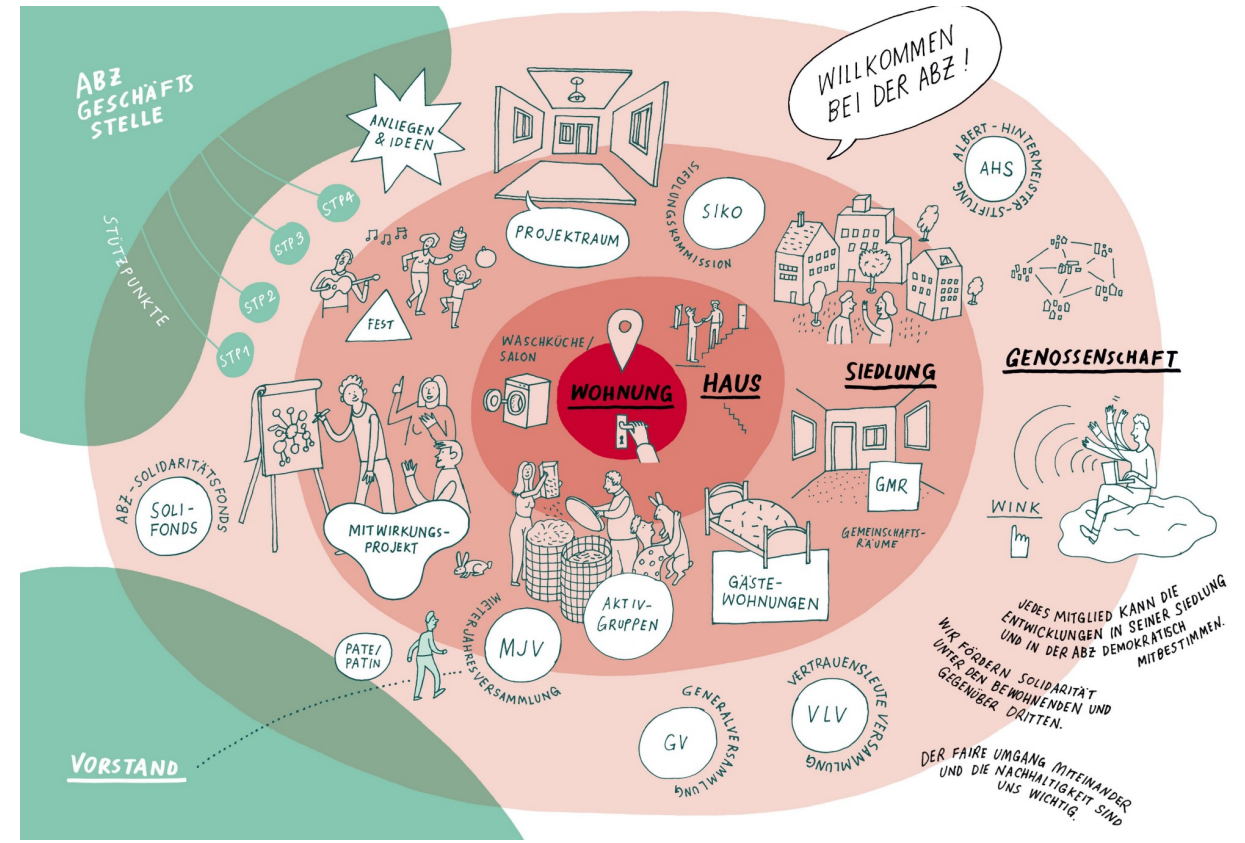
ABZ GESCHÄFTSSTELLE

STÜTZPUNKTE

STP1
STP2
STP3
STP4

ANLIEGEN & IDEEN

PROJEKTRAUM

WILLKOMMEN BEI DER ABZ!

SIEDLUNGSKOMMISSION

SIKO

ALBERT-HINTERMEISTER-STIFTUNG

AHS

FEST

WASCHKÜCHE/SALON

WOHNUNG

HAUS

SIEDLUNG

GENOSSENSCHAFT

ABZ-SOLIDARITÄTSFONDS

SOLI-FONDS

MITWIRKUNGS-PROJEKT

GMR

GEMEINSCHAFTS-RÄUME

WINK

GÄSTE-WOHNUNGEN

AKTIV-GRUPPEN

MIETERJAHRESVERSAMMLUNG

MJV

PATE/PATIN

JEDES MITGLIED KANN DIE ENTWICKLUNGEN IN SEINER SIEDLUNG UND IN DER ABZ DEMOKRATISCH MITBESTIMMEN.

WIR FÖRDERN SOLIDARITÄT UNTER DEN BEWOHNENDEN UND GEGENÜBER DRITTEN.

GENERALVERSAMMLUNG

GV

VERTRAUENSLEUTE VERSAMMLUNG

VLV

DER FAIRE UMGANG MITEINANDER UND DIE NACHHALTIGKEIT SIND UNS WICHTIG.

VORSTAND